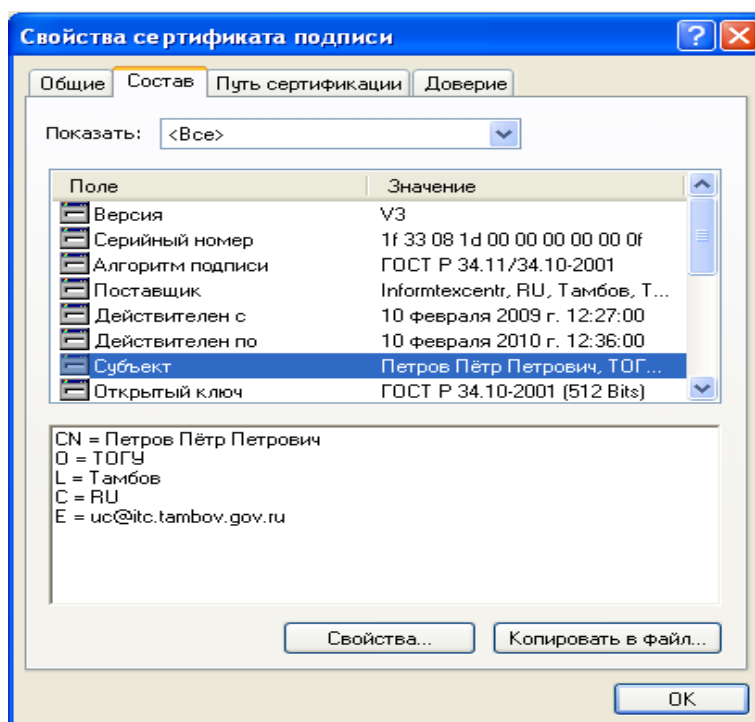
Свойства сертификата подписи

Общие | Состав | Путь сертификации | Доверие

Показать: <Все>

| Поле | Значение |
|---|---|
| Версия | V3 |
| Серийный номер | 1f 33 08 1d 00 00 00 00 00 0f |
| Алгоритм подписи | ГОСТ Р 34.11/34.10-2001 |
| Поставщик | Informtexcentr, RU, Тамбов, Т... |
| Действителен с | 10 февраля 2009 г. 12:27:00 |
| Действителен по | 10 февраля 2010 г. 12:36:00 |
| Субъект | Петров Пётр Петрович, ТОГ... |
| Открытый ключ | ГОСТ Р 34.10-2001 (512 Bits) |

CN = Петров Пётр Петрович
O = ТОГУ
L = Тамбов
C = RU
E = uc@itc.tambov.gov.ru

Свойства...
Копировать в файл...

OK